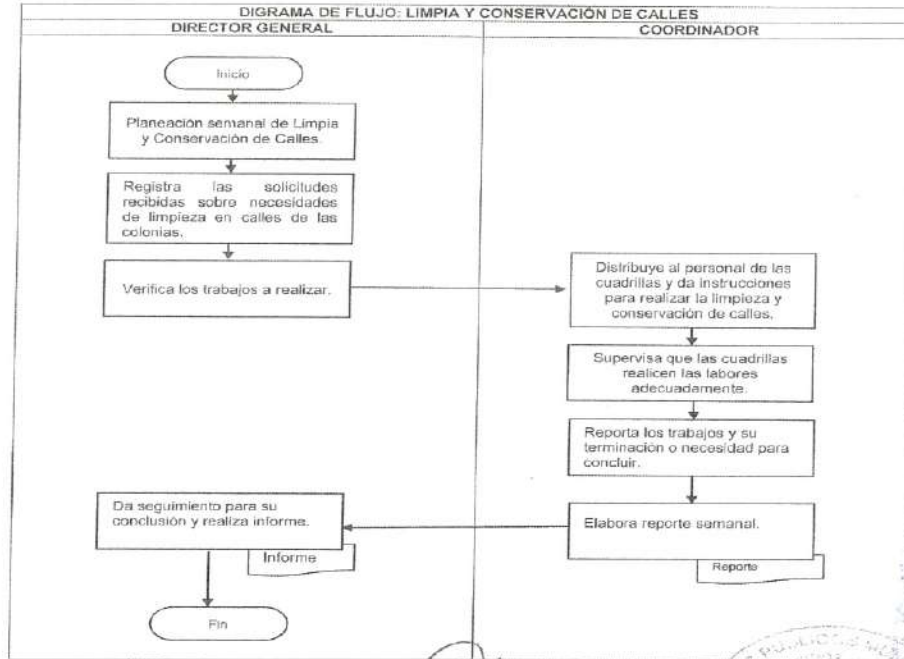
DIGRAMA DE FLUJO: LIMPIA Y CONSERVACIÓN DE CALLES

DIRECTOR GENERAL

COORDINADOR

Inicio

Planeación semanal de Limpia y Conservación de Calles.

Registra las solicitudes recibidas sobre necesidades de limpieza en calles de las colonias.

Verifica los trabajos a realizar.

Distribuye al personal de las cuadrillas y da instrucciones para realizar la limpieza y conservación de calles.

Supervisa que las cuadrillas realicen las labores adecuadamente.

Reporta los trabajos y su terminación o necesidad para concluir.

Da seguimiento para su conclusión y realiza informe.

Informe

Elabora reporte semanal.

Reporte

Fin

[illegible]